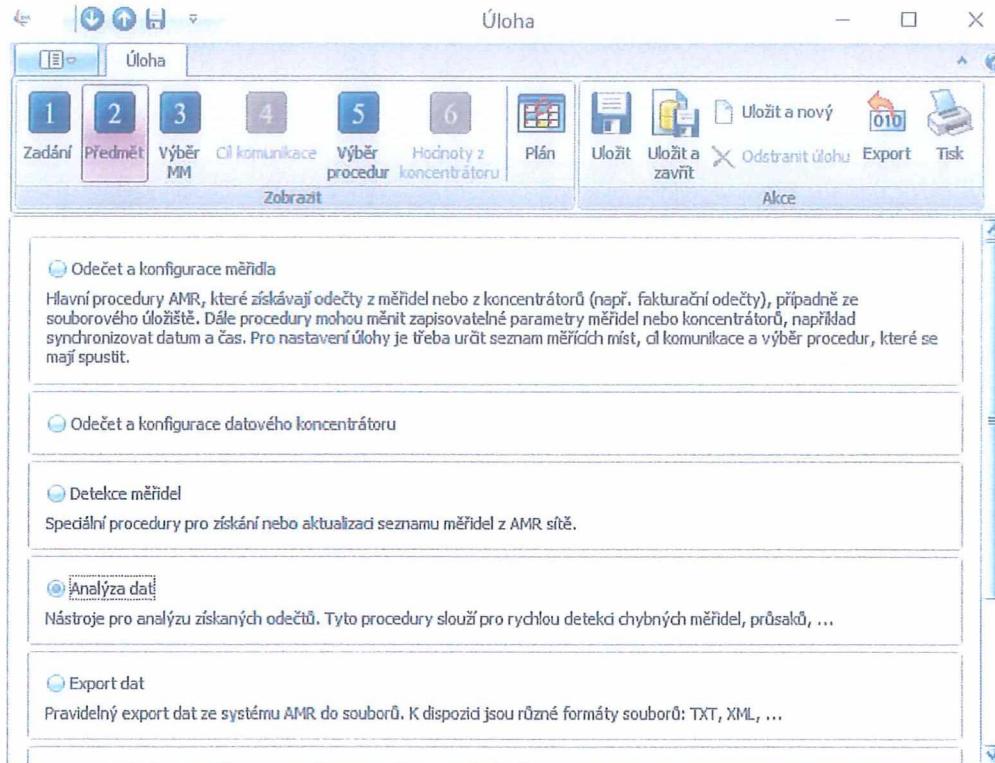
Úloha

Úloha

1 Zadání
2 Předmět
3 Výběr MM
4 Cíl komunikace
5 Výběr procedur
6 Hodnoty z koncentrátoru
Plán
Zobrazit

Uložit
Uložit a zavřít
Uložit a nový
Odstranit úlohu
010 Export
Tisk
Akce

Odečet a konfigurace měřidla
Hlavní procedury AMR, které získávají odečty z měřidel nebo z koncentrátorů (např. fakturační odečty), případně ze souborového úložiště. Dále procedury mohou měnit zapisovatelné parametry měřidel nebo koncentrátorů, například synchronizovat datum a čas. Pro nastavení úlohy je třeba určit seznam měřících míst, cíl komunikace a výběr procedur, které se mají spustit.

Odečet a konfigurace datového koncentrátoru

Detekce měřidel
Speciální procedury pro získání nebo aktualizaci seznamu měřidel z AMR sítě.

Analýza dat
Nástroje pro analýzu získaných odečtů. Tyto procedury slouží pro rychlou detekci chybných měřidel, průsaků, ...

Export dat
Pravidelný export dat ze systému AMR do souborů. K dispozici jsou různé formáty souborů: TXT, XML, ...